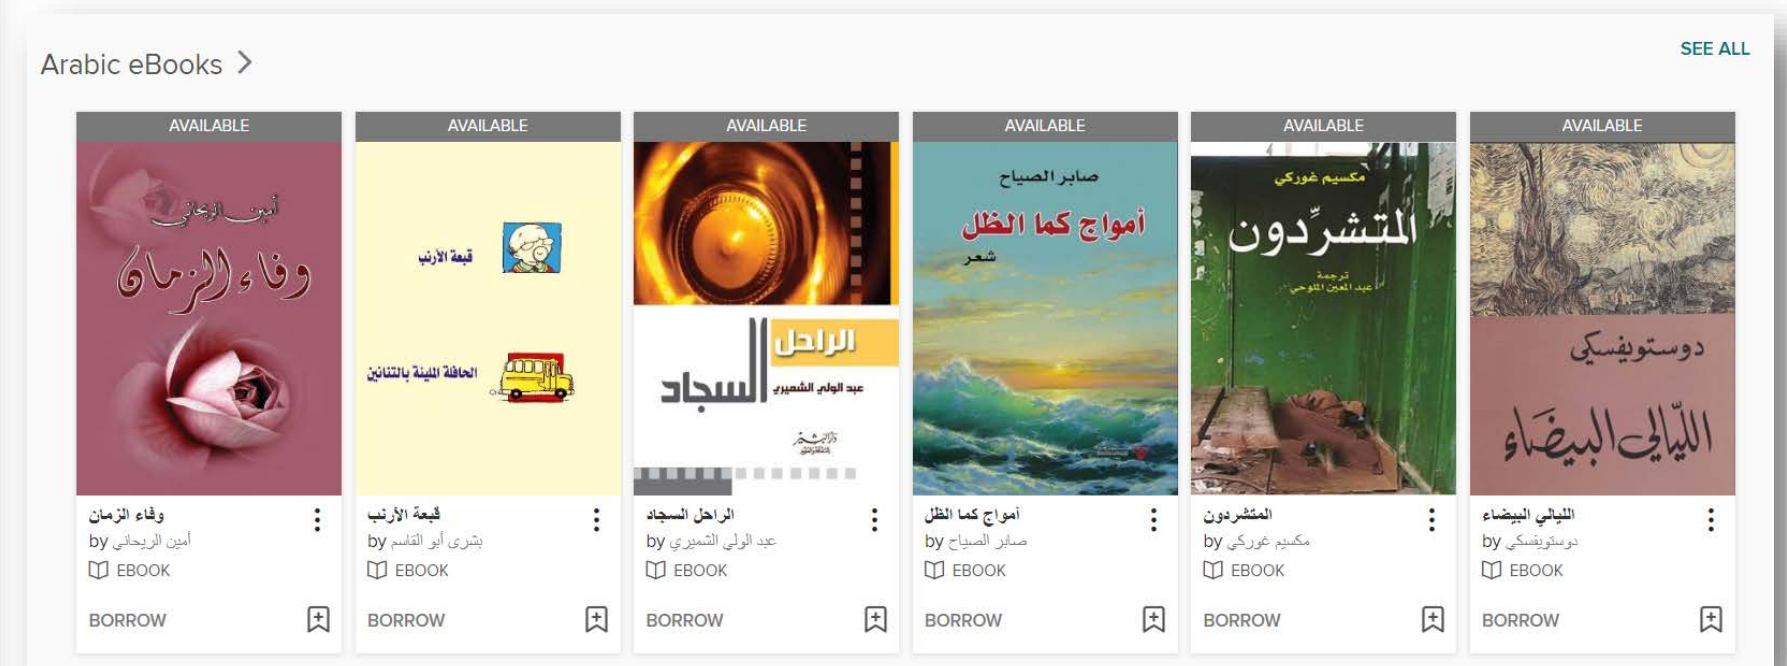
Arabic eBooks >

SEE ALL

AVAILABLE

أمين الريحاني
وفاء الزمان

وفاء الزمان
by أمين الريحاني
EBOOK
BORROW

AVAILABLE

قبعة الأرنب
الحافلة الليلة بالتنانين

قبعة الأرنب
by بشرى أبو القاسم
EBOOK
BORROW

AVAILABLE

الراحل
السجاد
عبد الولي الشميري

الراحل السجاد
by عبد الولي الشميري
EBOOK
BORROW

AVAILABLE

صابر الصياح
أمواج كما الظل
شعر

أمواج كما الظل
by صابر الصياح
EBOOK
BORROW

AVAILABLE

مكسيم غوركي
المتشرّدون
ترجمة
عبد المعين الملوحي

المتشردون
by مكسيم غوركي
EBOOK
BORROW

AVAILABLE

دوستويفسكي
اللّيالي البيضاء

الليالي البيضاء
by دوستويفسكي
EBOOK
BORROW